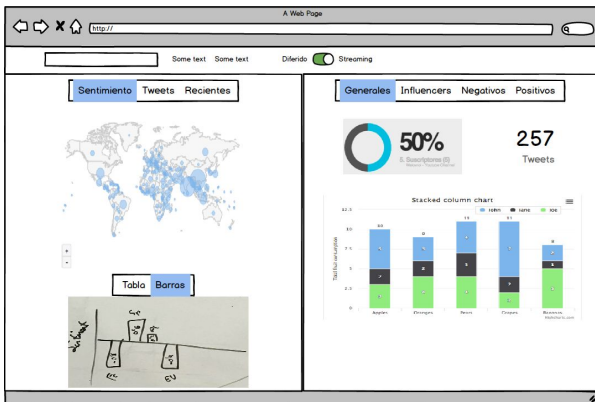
A Web Page

http://

Some text Some text Diferido Streaming

Sentimiento Tweets Recientes

Generales Influencers Negativos Positivos

50%

257

Tweets

Stacked column chart

John Jane Joe

Apples Oranges Pears Grapes Bananas

Tabla Barras